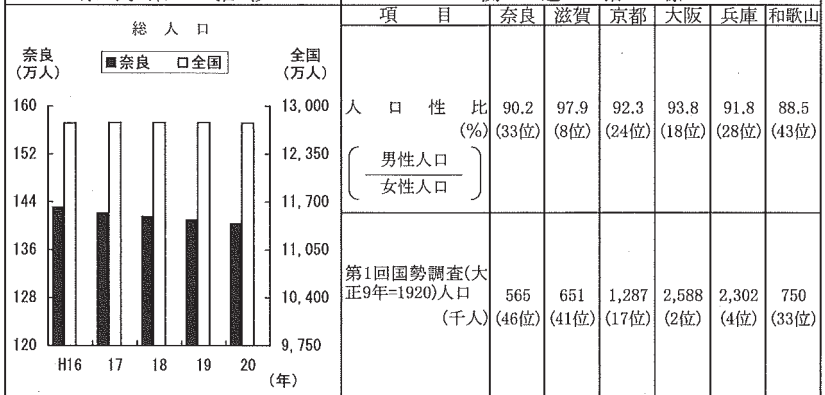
総人口

奈良（万人）

■奈良　□全国

全国（万人）

160
152
144
136
128
120

13,000
12,350
11,700
11,050
10,400
9,750

H16　17　18　19　20（年）

| 項目 | 奈良 | 滋賀 | 京都 | 大阪 | 兵庫 | 和歌山 |
|---|---|---|---|---|---|---|
| 人口性比（%）（男性人口／女性人口） | 90.2 (33位) | 97.9 (8位) | 92.3 (24位) | 93.8 (18位) | 91.8 (28位) | 88.5 (43位) |
| 第1回国勢調査(大正9年=1920)人口（千人） | 565 (46位) | 651 (41位) | 1,287 (17位) | 2,588 (2位) | 2,302 (4位) | 750 (33位) |